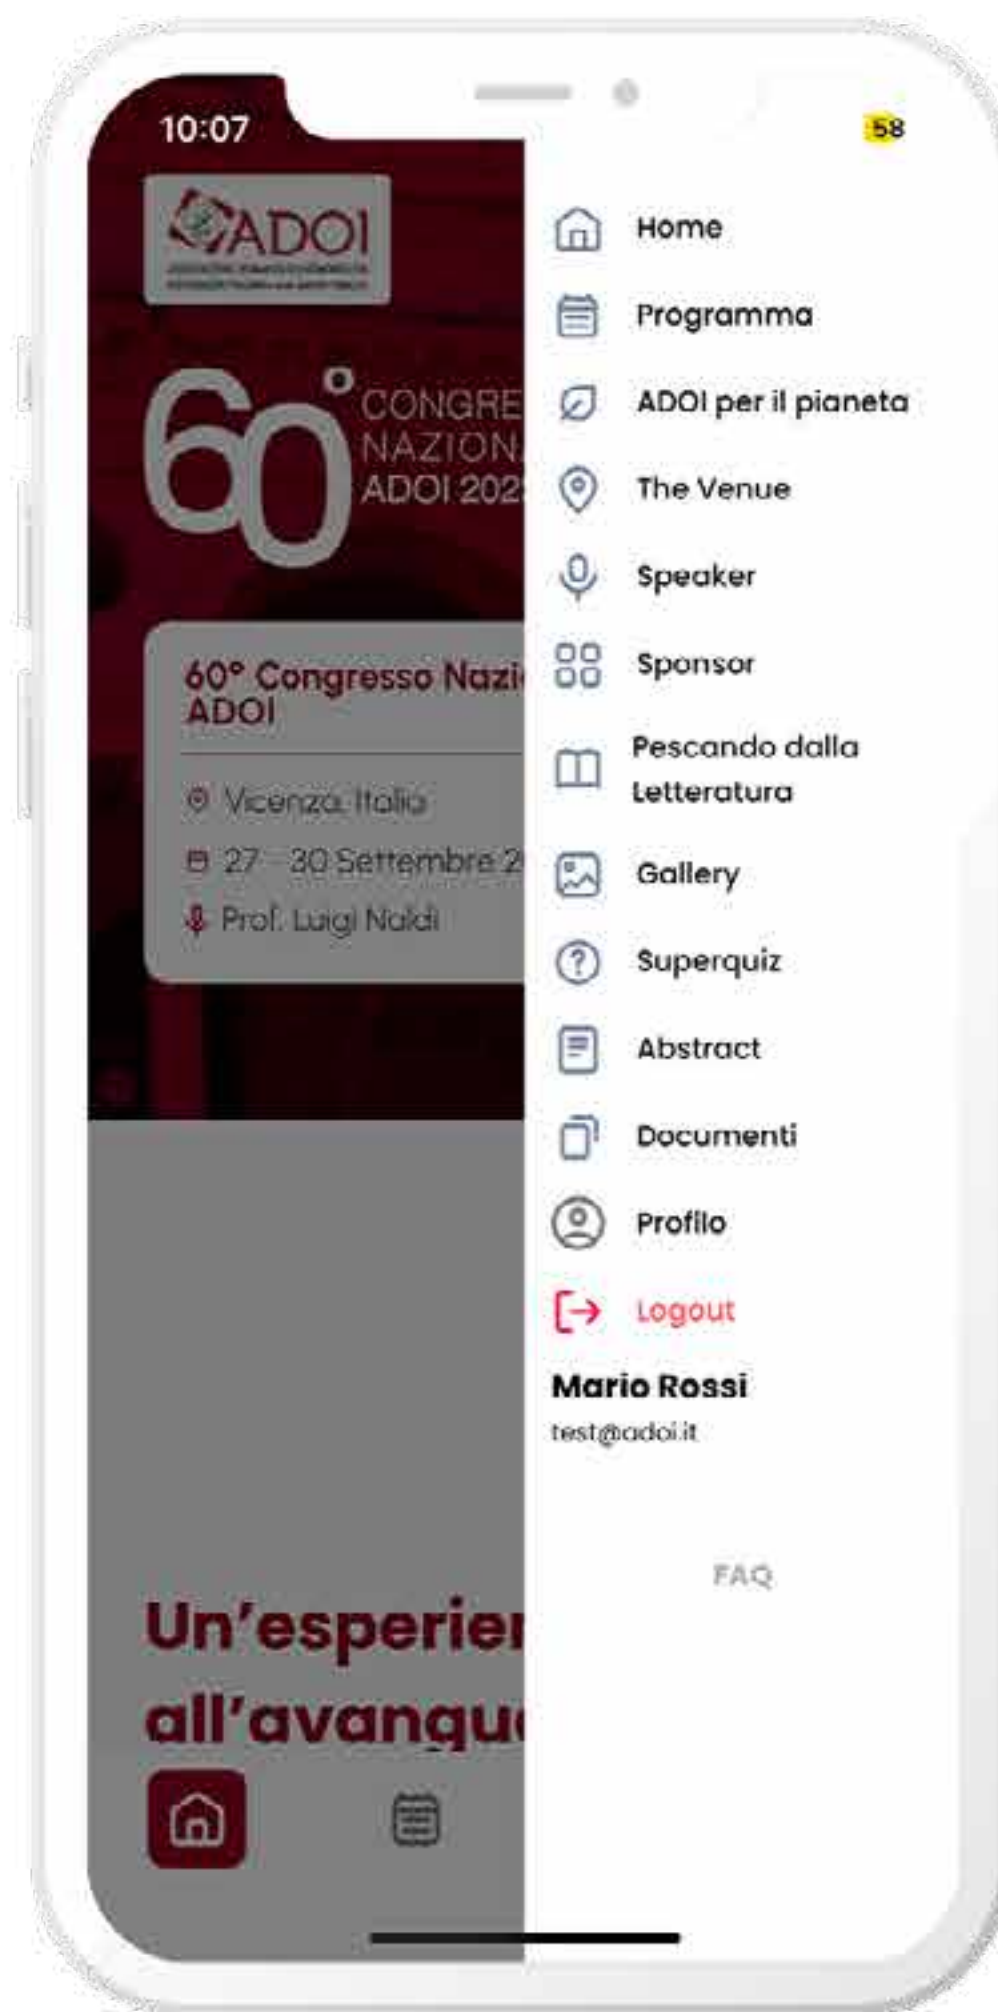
10:07

58

ADOI

60° CONGRE
NAZION
ADOI 202

60° Congresso Nazi
ADOI

Vicenza, Italia
27 - 30 Settembre 2
Prof. Luigi Naldi

Un'esperien
all'avangu

Home
Programma
ADOI per il pianeta
The Venue
Speaker
Sponsor
Pescando dalla Letteratura
Gallery
Superquiz
Abstract
Documenti
Profilo
Logout

Mario Rossi
test@adoi.it

FAQ